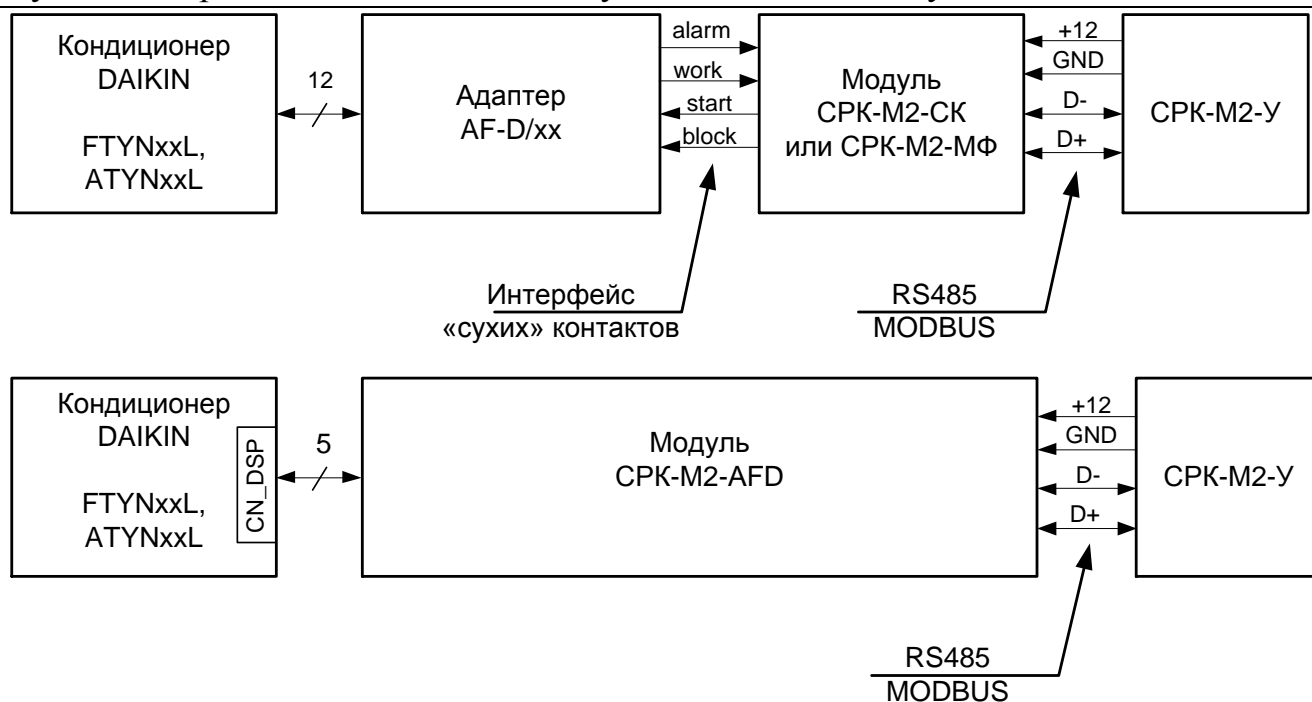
Кондиционер DAIKIN

FTYNxxL, ATYNxxL

12

Адаптер AF-D/xx

alarm
work
start
block

Модуль СРК-М2-СК или СРК-М2-МФ

+12
GND
D-
D+

СРК-М2-У

Интерфейс «сухих» контактов

RS485
MODBUS

Кондиционер DAIKIN

FTYNxxL, ATYNxxL

CN_DSP

5

Модуль СРК-М2-AFD

+12
GND
D-
D+

СРК-М2-У

RS485
MODBUS